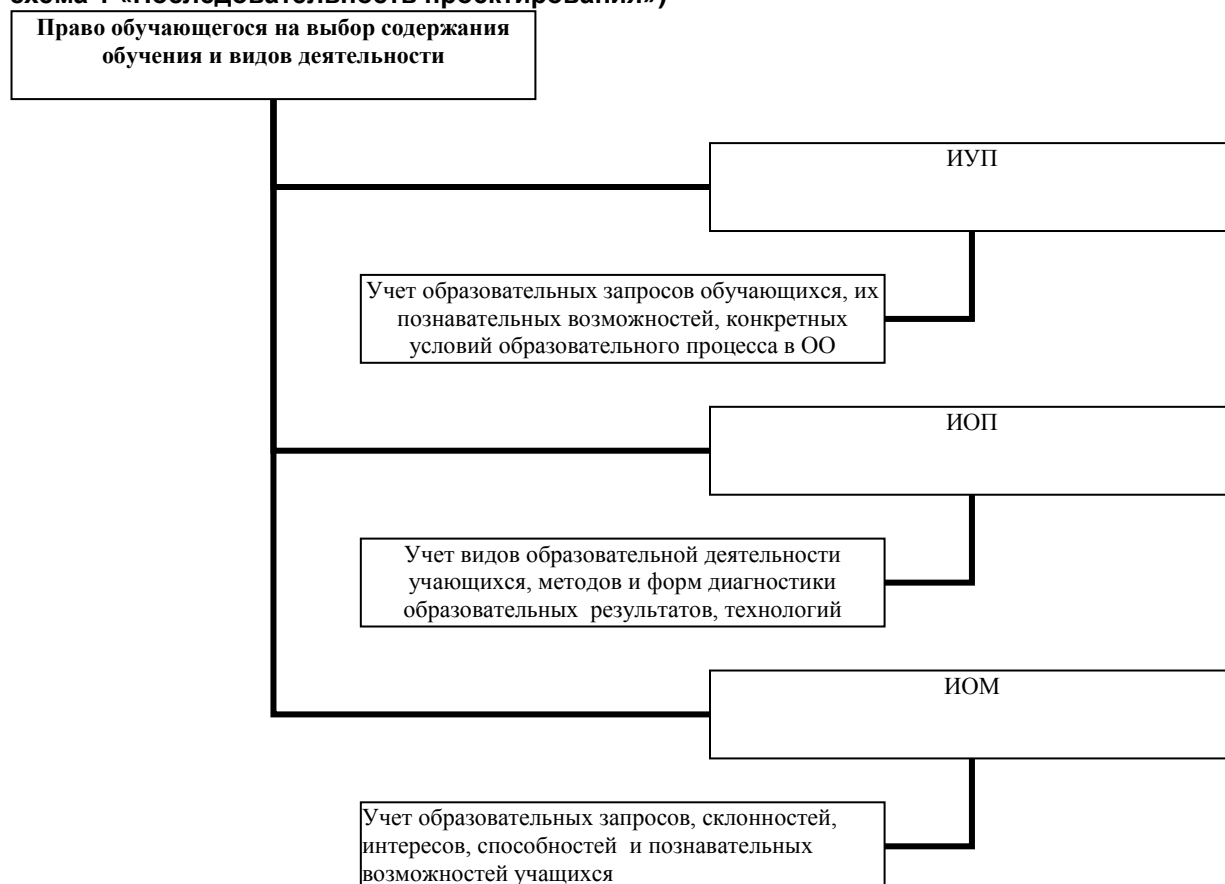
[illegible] 1 «Последовательность проектирования»)

Право обучающегося на выбор содержания обучения и видов деятельности

ИУП

Учет образовательных запросов обучающихся, их познавательных возможностей, конкретных условий образовательного процесса в ОО

ИОП

Учет видов образовательной деятельности учающихся, методов и форм диагностики образовательных результатов, технологий

ИОМ

Учет образовательных запросов, склонностей, интересов, способностей и познавательных возможностей учащихся